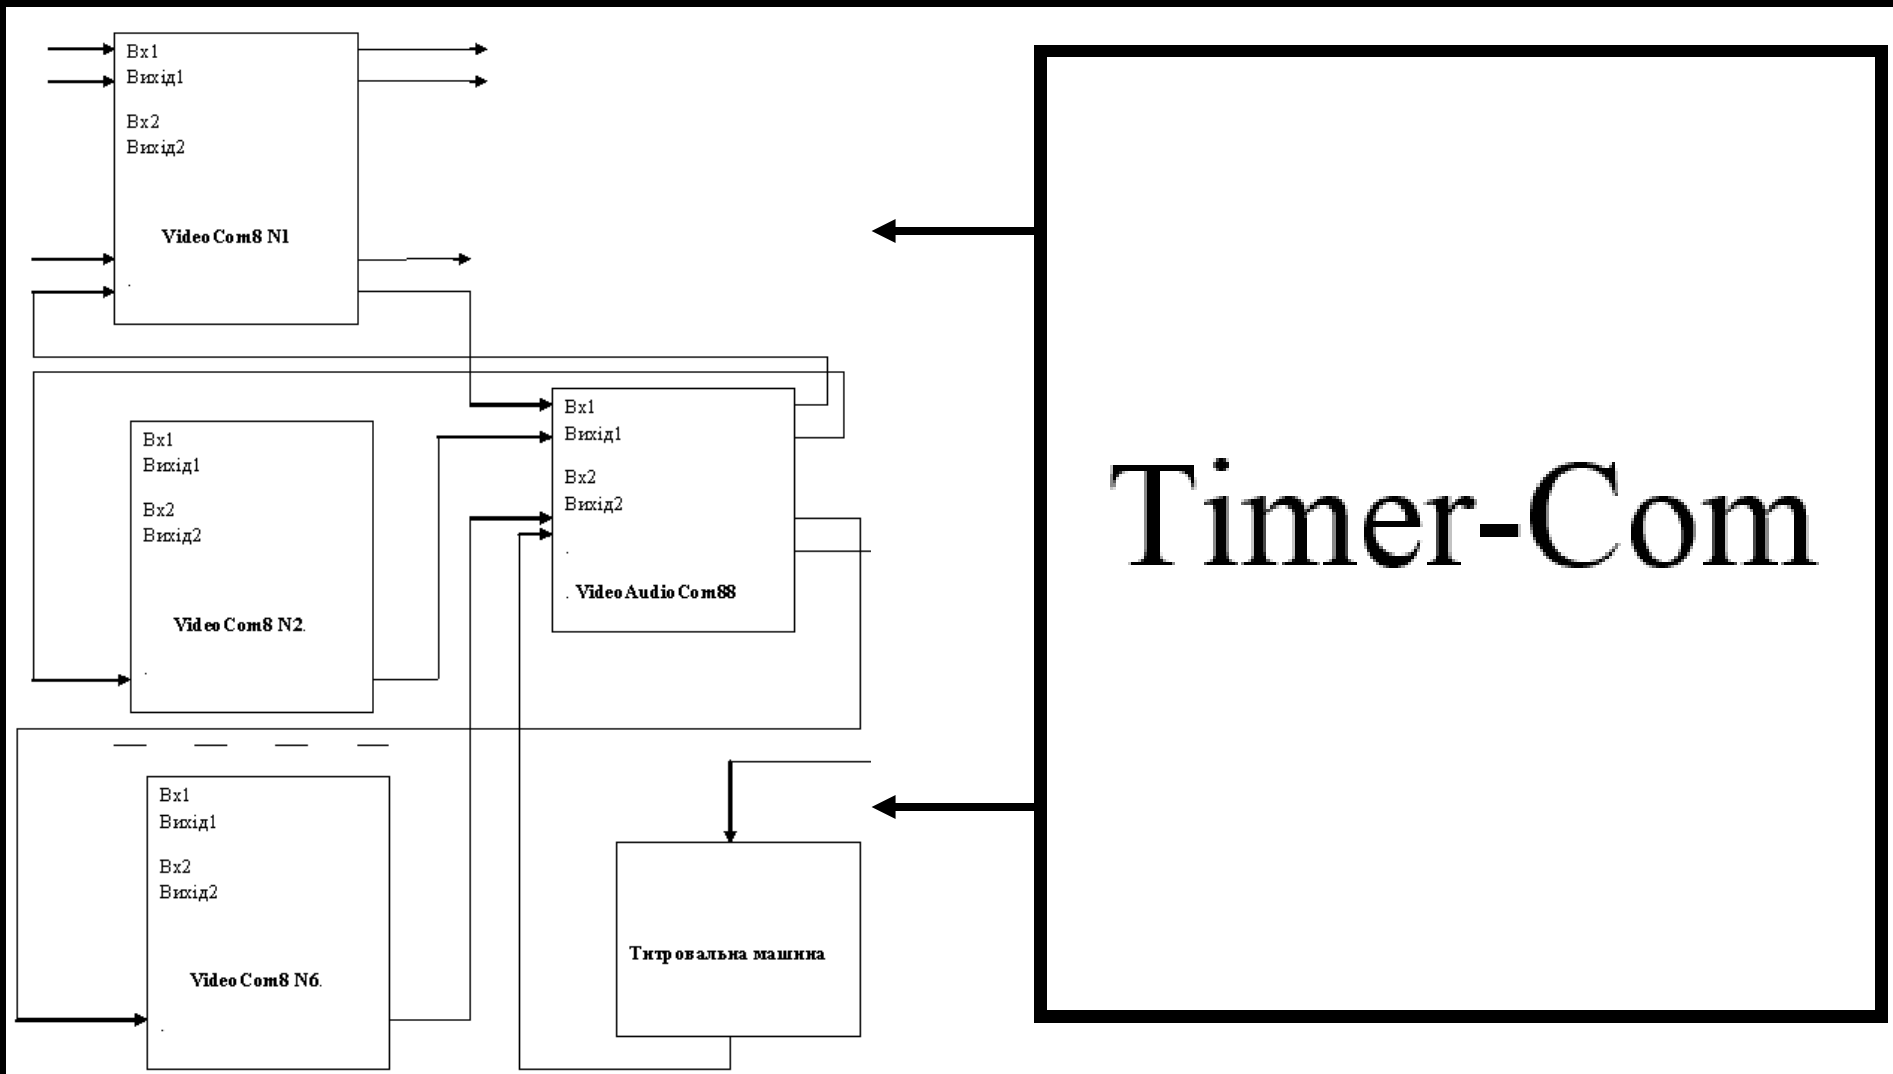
Вх1
Вихід1

Вх2
Вихід2

VideoCom8 N1

.

Вх1
Вихід1

Вх2
Вихід2

.

. VideoAudioCom88

Вх1
Вихід1

Вх2
Вихід2

VideoCom8 N2.

.

Timer-Com

Вх1
Вихід1

Вх2
Вихід2

VideoCom8 N6.

.

Титровальна машина